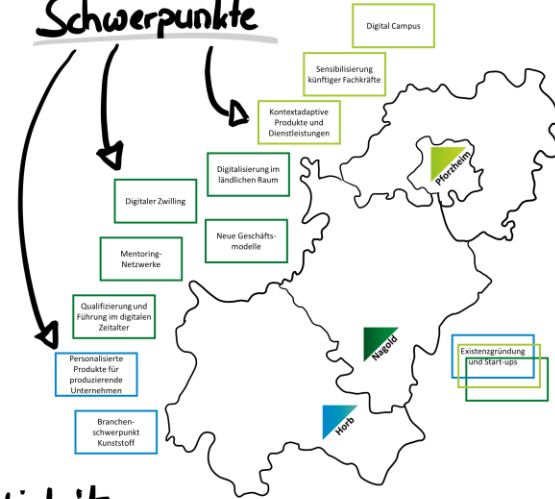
Schwerpunkte

Digital Campus

Sensibilisierung künftiger Fachkräfte

Kontextadaptive Produkte und Dienstleistungen

Digitalisierung im ländlichen Raum

Digitaler Zwilling

Neue Geschäftsmodelle

Mentoring-Netzwerke

Qualifizierung und Führung im digitalen Zeitalter

Personalisierte Produkte für produzierende Unternehmen

Branchenschwerpunkt Kunststoff

Pforzheim

Nagold

Horb

Existenzgründung und Start-ups